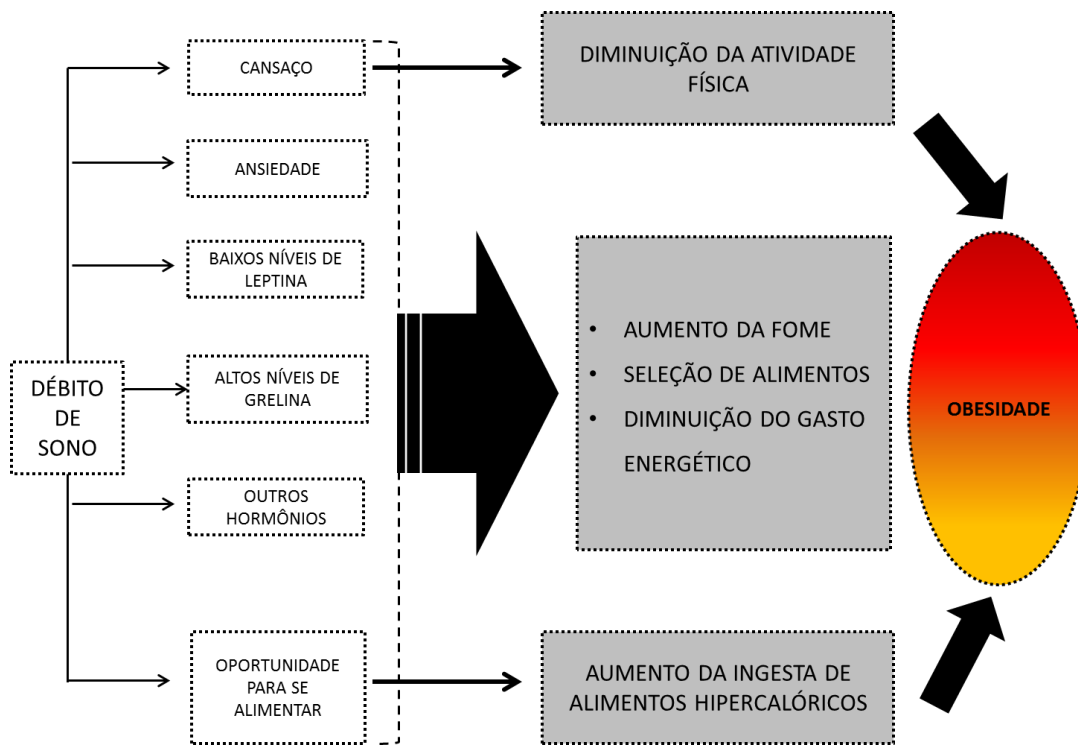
DÉBITO DE SONO

CANSAÇO

ANSIEDADE

BAIXOS NÍVEIS DE LEPTINA

ALTOS NÍVEIS DE GRELINA

OUTROS HORMÔNIOS

OPORTUNIDADE PARA SE ALIMENTAR

DIMINUIÇÃO DA ATIVIDADE FÍSICA

- AUMENTO DA FOME
- SELEÇÃO DE ALIMENTOS
- DIMINUIÇÃO DO GASTO ENERGÉTICO

AUMENTO DA INGESTA DE ALIMENTOS HIPERCALÓRICOS

OBESIDADE